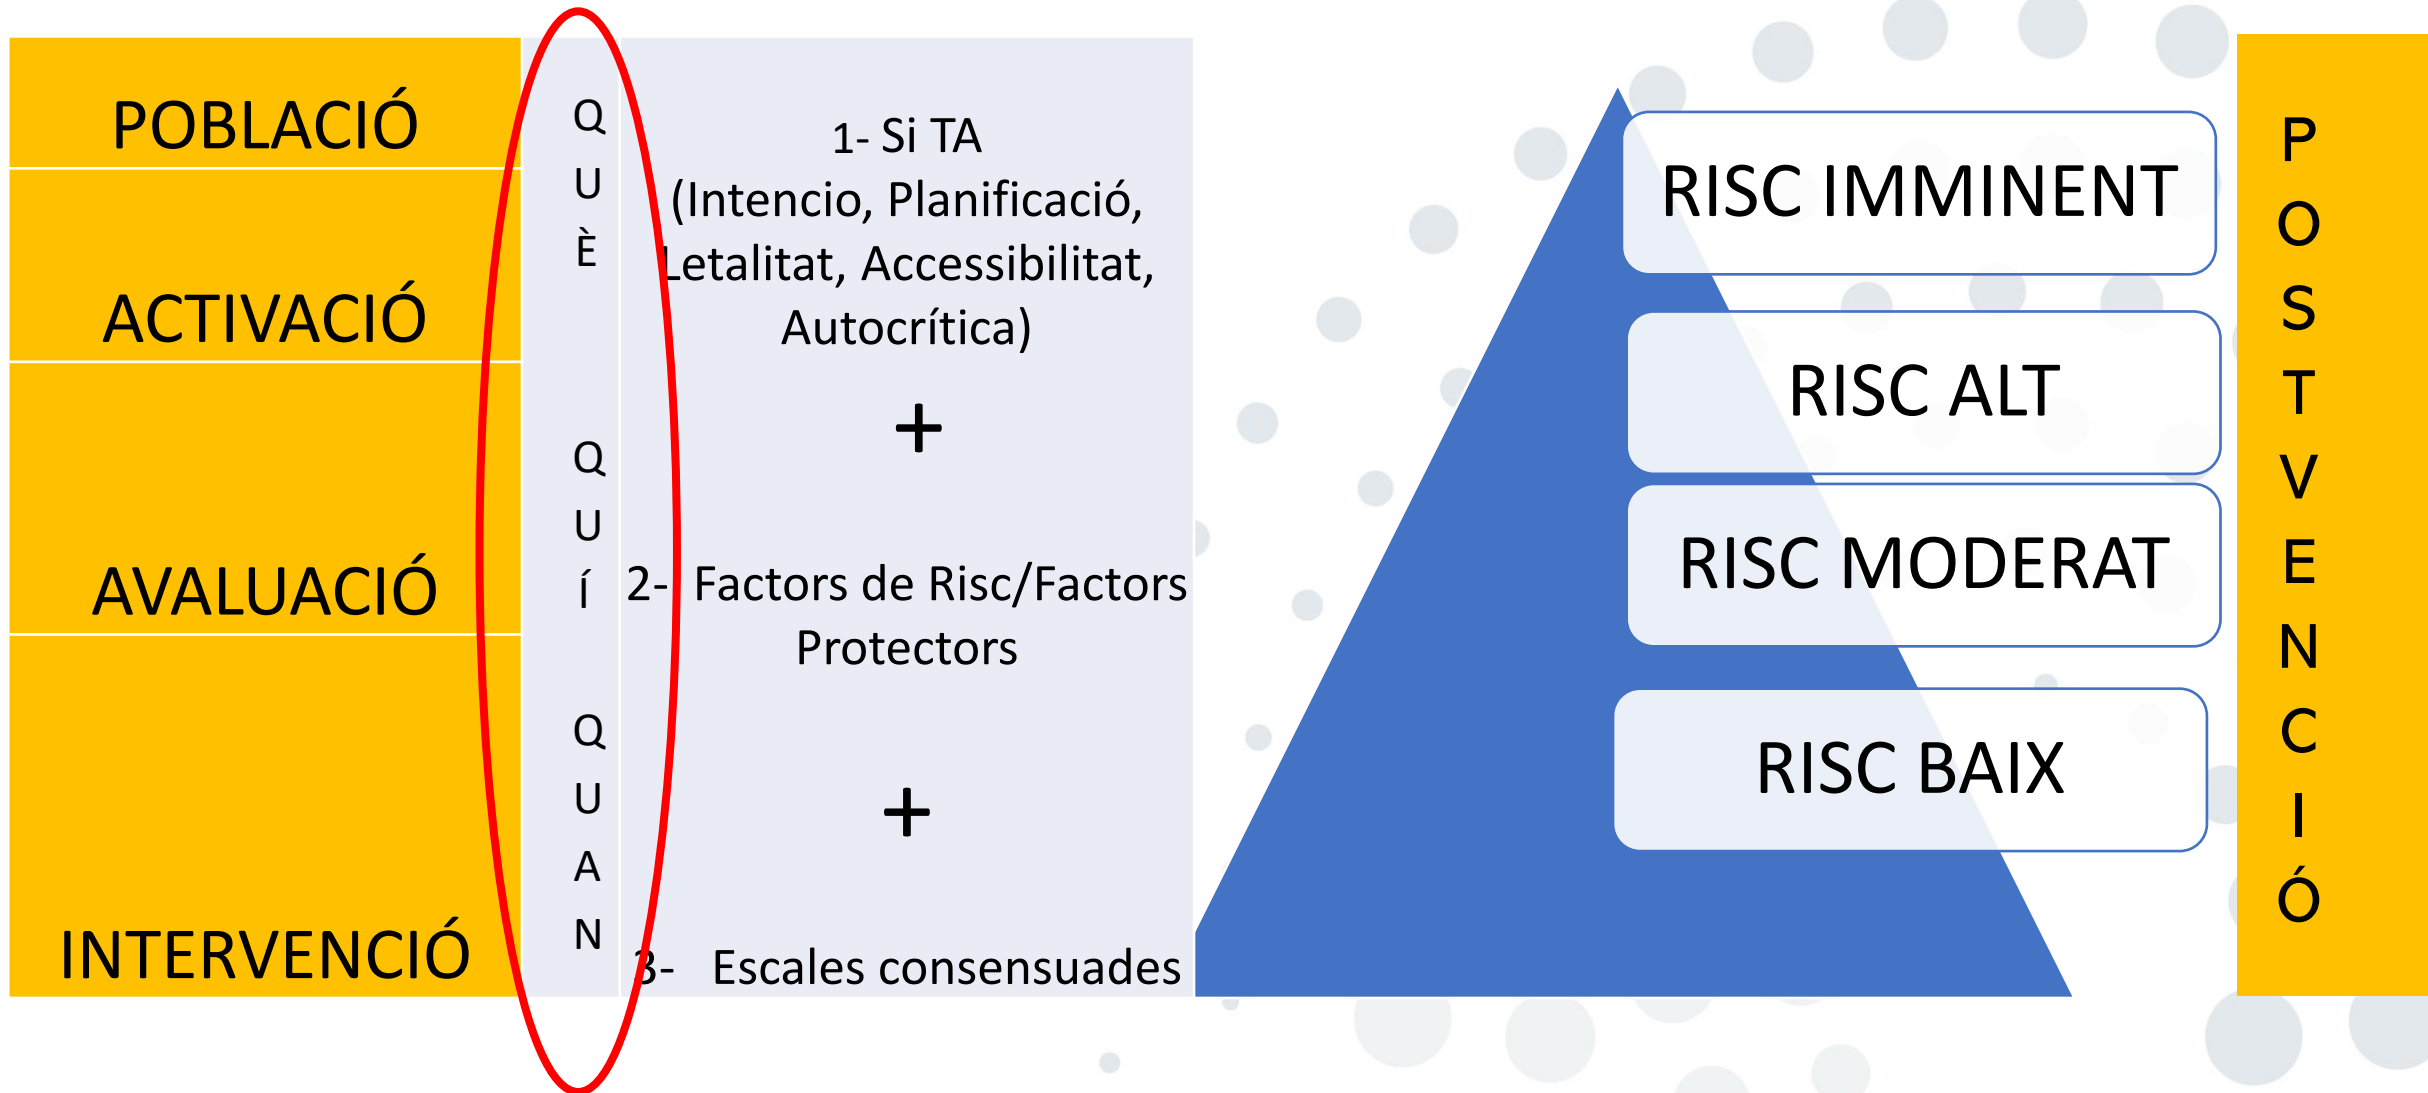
POBLACIÓ

ACTIVACIÓ

AVALUACIÓ

INTERVENCIÓ

Q
U
È

Q
U
Í

Q
U
A
N

1- Si TA (Intencio, Planificació, Letalitat, Accessibilitat, Autocrítica)

+

2- Factors de Risc/Factors Protectors

+

3- Escales consensuades

RISC IMMINENT

RISC ALT

RISC MODERAT

RISC BAIX

P
O
S
T
V
E
N
C
I
Ó